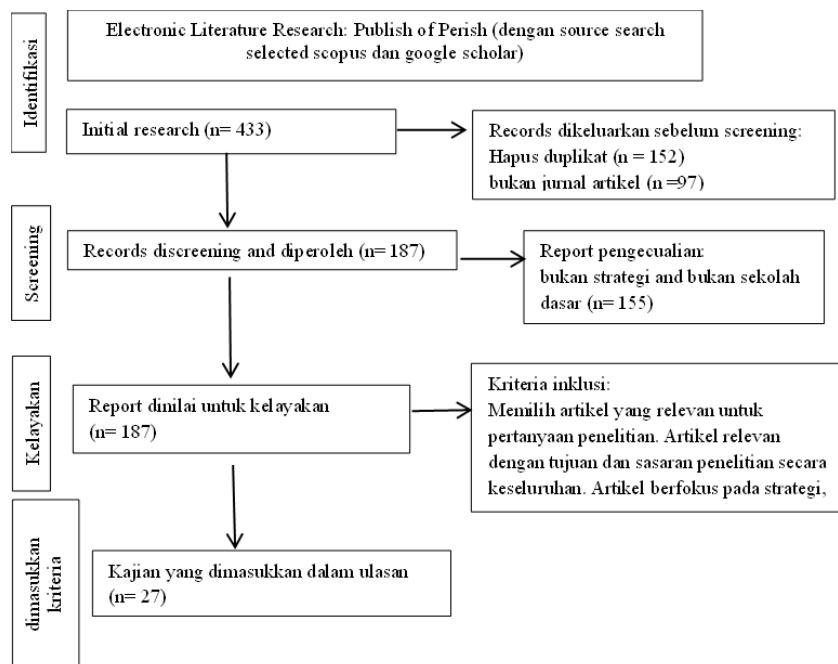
Identifikasi

Electronic Literature Research: Publish of Perish (dengan source search selected scopus dan google scholar)

Initial research (n= 433)

Records dikeluarkan sebelum screening:
Hapus duplikat (n = 152)
bukan jurnal artikel (n =97)

Screening

Records discreening and diperoleh (n= 187)

Report pengecualian:
bukan strategi and bukan sekolah dasar (n= 155)

Kelayakan

Report dinilai untuk kelayakan (n= 187)

Kriteria inklusi:
Memilih artikel yang relevan untuk pertanyaan penelitian. Artikel relevan dengan tujuan dan sasaran penelitian secara keseluruhan. Artikel berfokus pada strategi,

dimasukkan kriteria

Kajian yang dimasukkan dalam ulasan (n= 27)